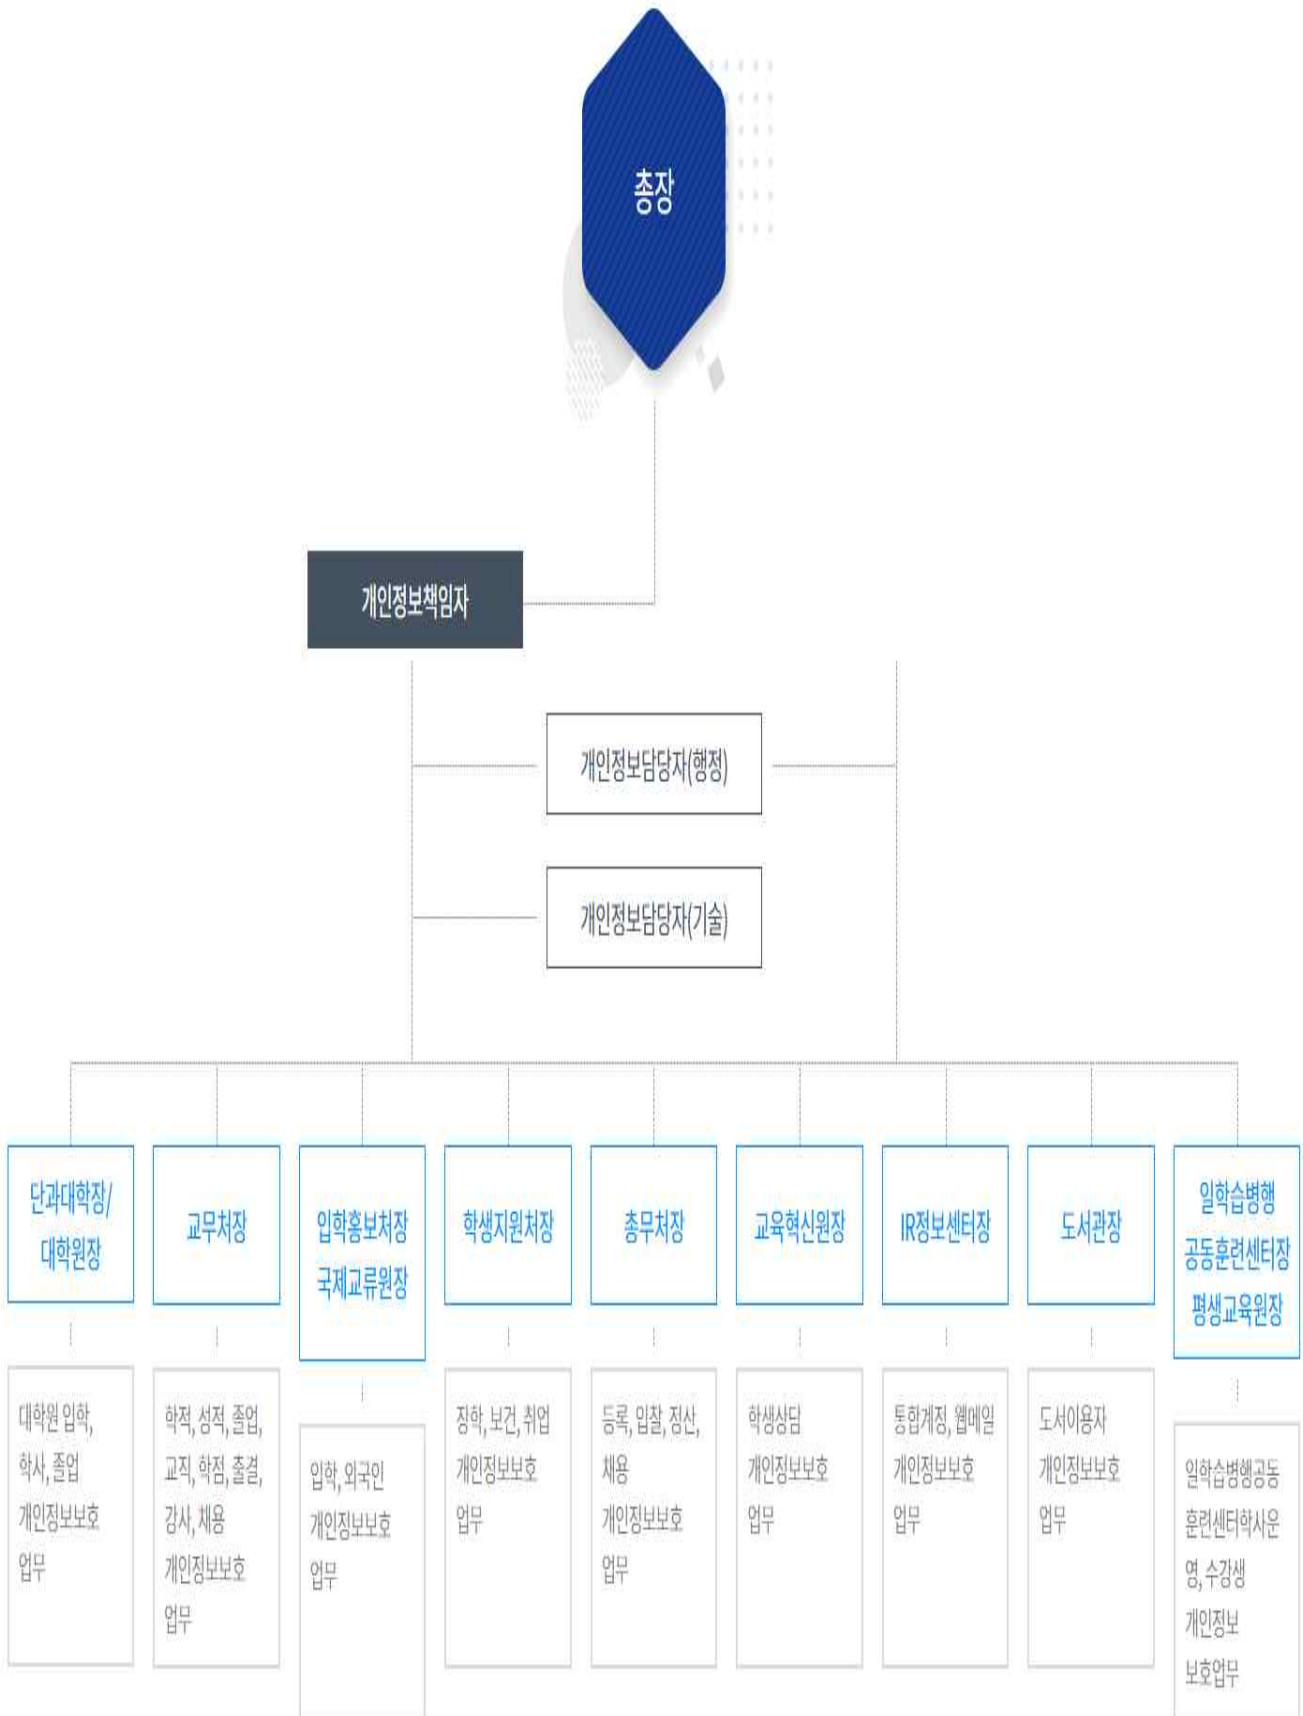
총장

개인정보책임자

개인정보담당자(행정)

개인정보담당자(기술)

단과대학장/대학원장

대학원 입학, 학사, 졸업 개인정보보호 업무

교무처장

학적, 성적, 졸업, 교직, 학점, 출결, 강사, 채용 개인정보보호 업무

입학홍보처장 국제교류원장

입학, 외국인 개인정보보호 업무

학생지원처장

장학, 보건, 취업 개인정보보호 업무

총무처장

등록, 입찰, 정산, 채용 개인정보보호 업무

교육혁신원장

학생상담 개인정보보호 업무

IR정보센터장

통합계정, 웹메일 개인정보보호 업무

도서관장

도서이용자 개인정보보호 업무

일학습병행 공동훈련센터장 평생교육원장

일학습병행공동훈련센터학사운영, 수강생 개인정보 보호업무